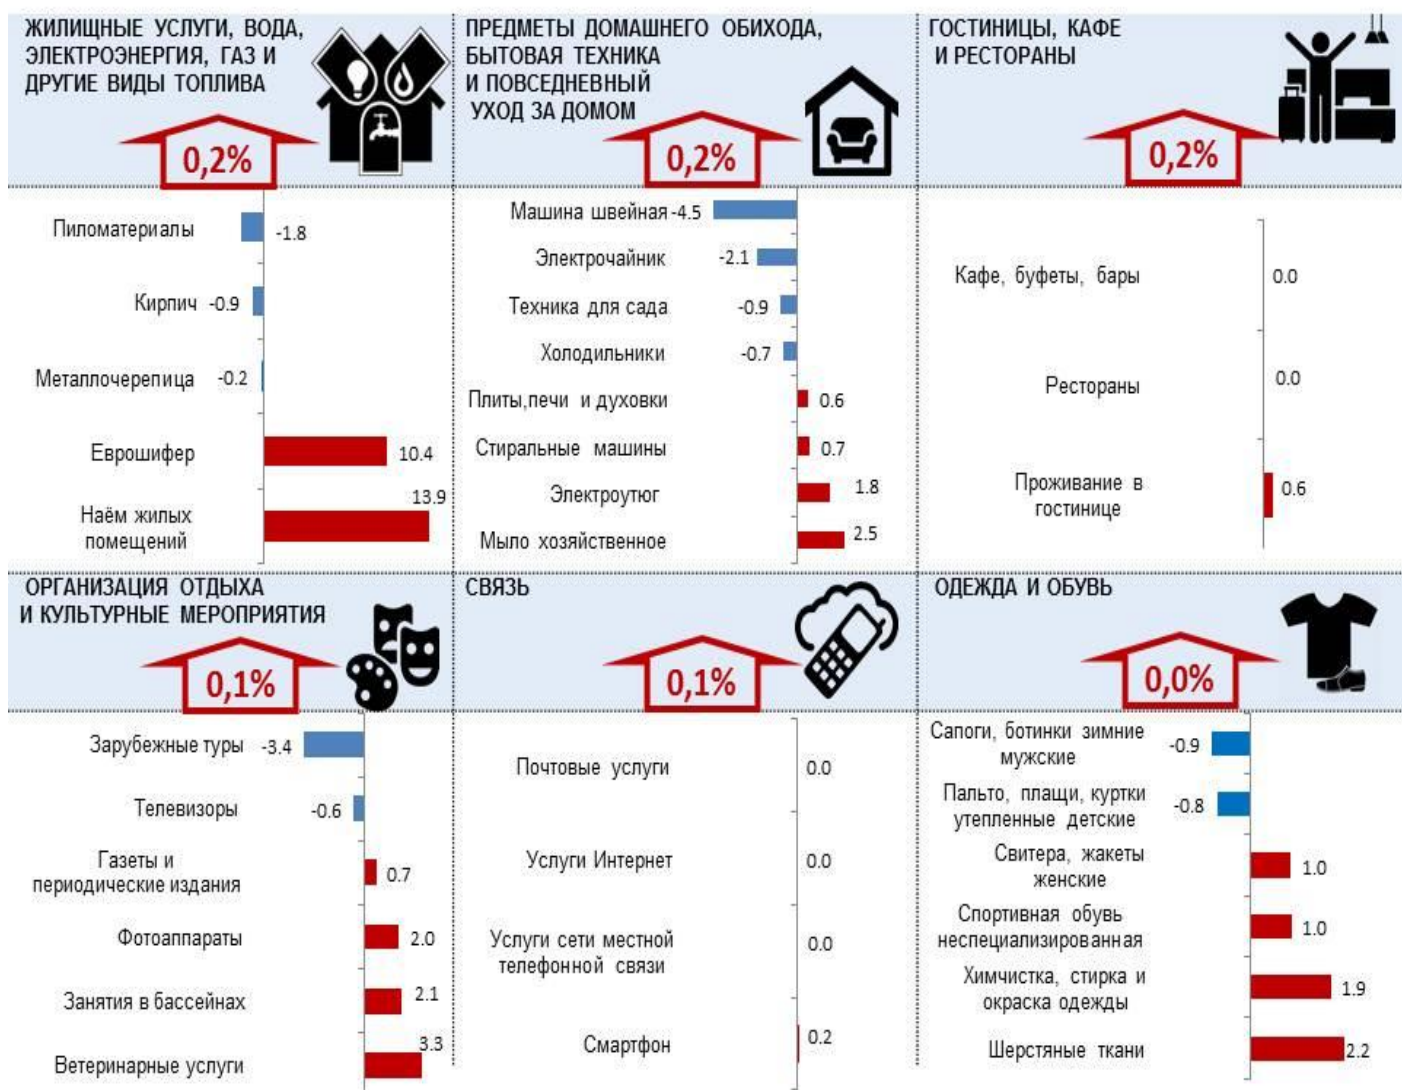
ЖИЛИЩНЫЕ УСЛУГИ, ВОДА, ЭЛЕКТРОЭНЕРГИЯ, ГАЗ И ДРУГИЕ ВИДЫ ТОПЛИВА

0,2%

Пиломатериалы -1.8
Кирпич -0.9
Металлочерепица -0.2
Еврошифер 10.4
Наём жилых помещений 13.9

ПРЕДМЕТЫ ДОМАШНЕГО ОБИХОДА, БЫТОВАЯ ТЕХНИКА И ПОВСЕДНЕВНЫЙ УХОД ЗА ДОМОМ

0,2%

Машина швейная -4.5
Электрочайник -2.1
Техника для сада -0.9
Холодильники -0.7
Плиты,печи и духовки 0.6
Стиральные машины 0.7
Электроутюг 1.8
Мыло хозяйственное 2.5

ГОСТИНИЦЫ, КАФЕ И РЕСТОРАНЫ

0,2%

Кафе, буфеты, бары 0.0
Рестораны 0.0
Проживание в гостинице 0.6

ОРГАНИЗАЦИЯ ОТДЫХА И КУЛЬТУРНЫЕ МЕРОПРИЯТИЯ

0,1%

Зарубежные туры -3.4
Телевизоры -0.6
Газеты и периодические издания 0.7
Фотоаппараты 2.0
Занятия в бассейнах 2.1
Ветеринарные услуги 3.3

СВЯЗЬ

0,1%

Почтовые услуги 0.0
Услуги Интернет 0.0
Услуги сети местной телефонной связи 0.0
Смартфон 0.2

ОДЕЖДА И ОБУВЬ

0,0%

Сапоги, ботинки зимние мужские -0.9
Пальто, плащи, куртки утепленные детские -0.8
Свитера, жакеты женские 1.0
Спортивная обувь неспециализированная 1.0
Химчистка, стирка и окраска одежды 1.9
Шерстяные ткани 2.2